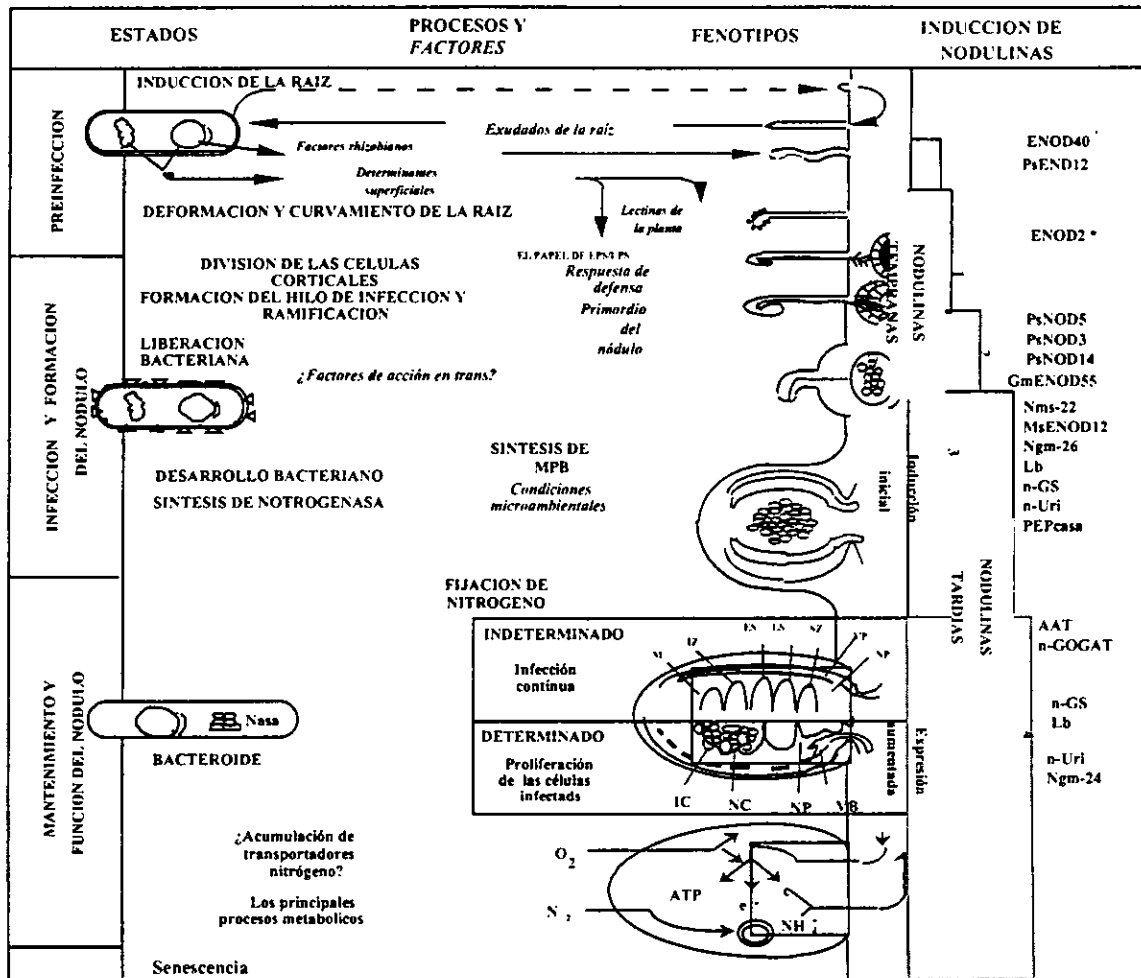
ESTADOS

PROCESOS Y *FACTORES*

FENOTIPOS

INDUCCION DE NODULINAS

PREINFECCION

INDUCCION DE LA RAIZ

*Factores rhizobianos*

*Determinantes superficiales*

*Exudados de la raiz*

DEFORMACION Y CURVAMIENTO DE LA RAIZ

*Lectinas de la planta*

ENOD40
PsEND12

ENOD2

INFECCION Y FORMACION DEL NODULO

DIVISION DE LAS CELULAS CORTICALES
FORMACION DEL HILO DE INFECCION Y RAMIFICACION

EL PAPEL DE LPNEPS
*Respuesta de defensa*
*Primordio del nódulo*

NODULINAS TEMPRANAS

PsNOD5
PsNOD3
PsNOD14
GmENOD55

LIBERACION BACTERIANA

*¿Factores de acción en trans?*

Nms-22
MsENOD12
Ngm-26
Lb
n-GS
n-Uri
PEPcasa

DESARROLLO BACTERIANO
SINTESIS DE NOTROGENASA

SINTESIS DE MPB
*Condiciones microambientales*

Inducción inicial

NODULINAS TARDIAS

FIJACION DE NITROGENO

INDETERMINADO
Infección continua

M IZ EN LS SZ VP NP

AAT
n-GOGAT

MANTENIMIENTO Y FUNCION DEL NODULO

Nasa

BACTEROIDE

DETERMINADO
Proliferación de las células infectads

IC NC NP VB

Expresión aumentada

n-GS
Lb
n-Uri
Ngm-24

¿Acumulación de transportadores nitrógeno?

Los principales procesos metabolicos

$O_2$

ATP

$N_2$

$e^-$

$NH_4^+$

Senescencia